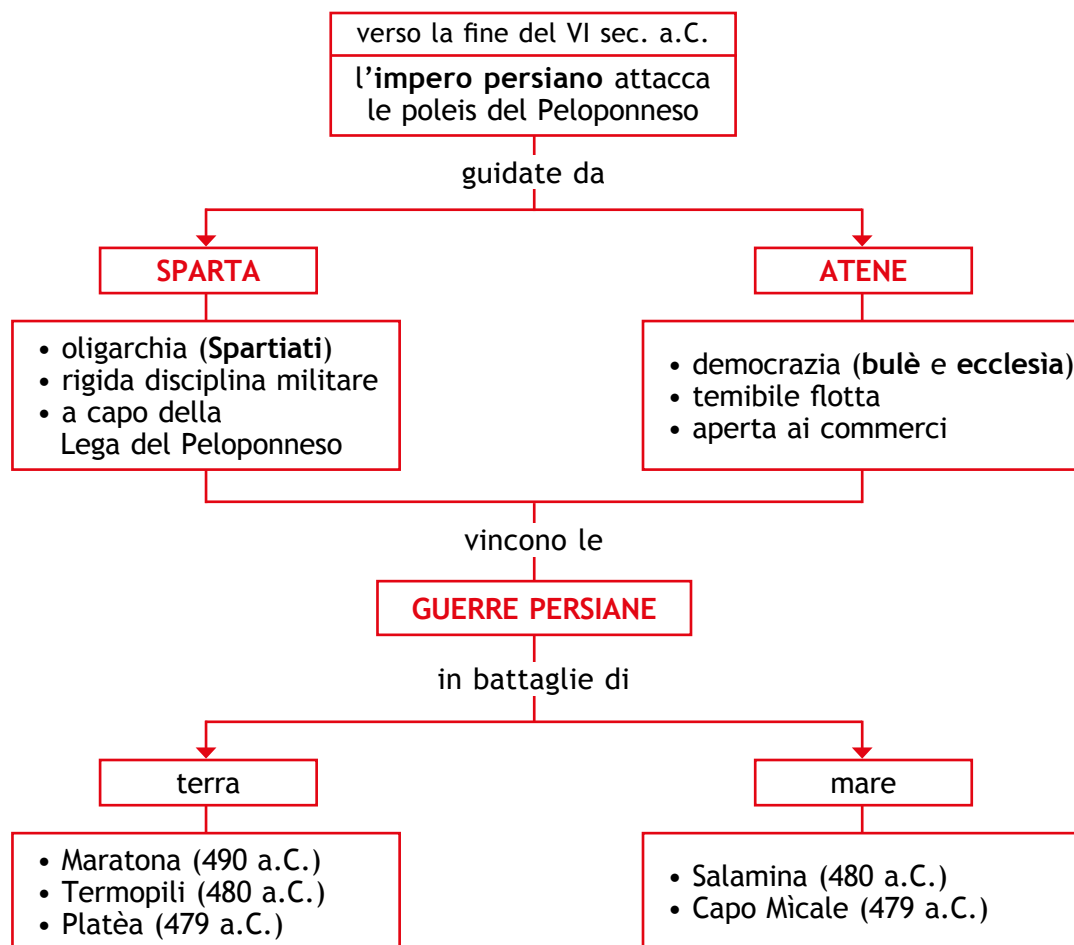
verso la fine del VI sec. a.C.

l'**impero persiano** attacca le poleis del Peloponneso

guidate da

SPARTA

• oligarchia (**Spartiati**)
• rigida disciplina militare
• a capo della Lega del Peloponneso

ATENE

• democrazia (**bulè** e **ecclesìa**)
• temibile flotta
• aperta ai commerci

vincono le

GUERRE PERSIANE

in battaglie di

terra

• Maratona (490 a.C.)
• Termopili (480 a.C.)
• Platèa (479 a.C.)

mare

• Salamina (480 a.C.)
• Capo Mìcale (479 a.C.)